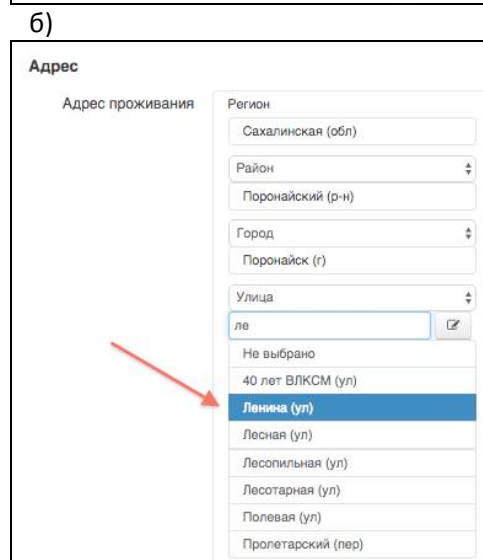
б)

Адрес

Адрес проживания

Регион

Сахалинская (обл)

Район

Поронайский (р-н)

Город

Поронайск (г)

Улица

ле

Не выбрано

40 лет ВЛКСМ (ул)

Ленина (ул)

Лесная (ул)

Лесопильная (ул)

Лесотарная (ул)

Полевая (ул)

Пролетарский (пер)